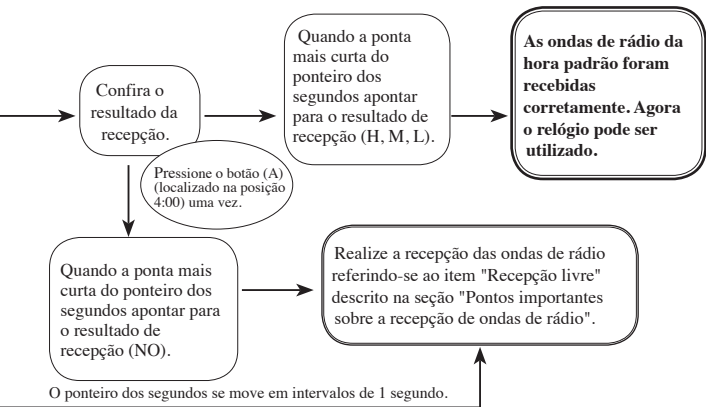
Confira o resultado da recepção.

Pressione o botão (A) (localizado na posição 4:00) uma vez.

Quando a ponta mais curta do ponteiro dos segundos apontar para o resultado de recepção (H, M, L).

As ondas de rádio da hora padrão foram recebidas corretamente. Agora o relógio pode ser utilizado.

Quando a ponta mais curta do ponteiro dos segundos apontar para o resultado de recepção (NO).

Realize a recepção das ondas de rádio referindo-se ao item "Recepção livre" descrito na seção "Pontos importantes sobre a recepção de ondas de rádio".

O ponteiro dos segundos se move em intervalos de 1 segundo.